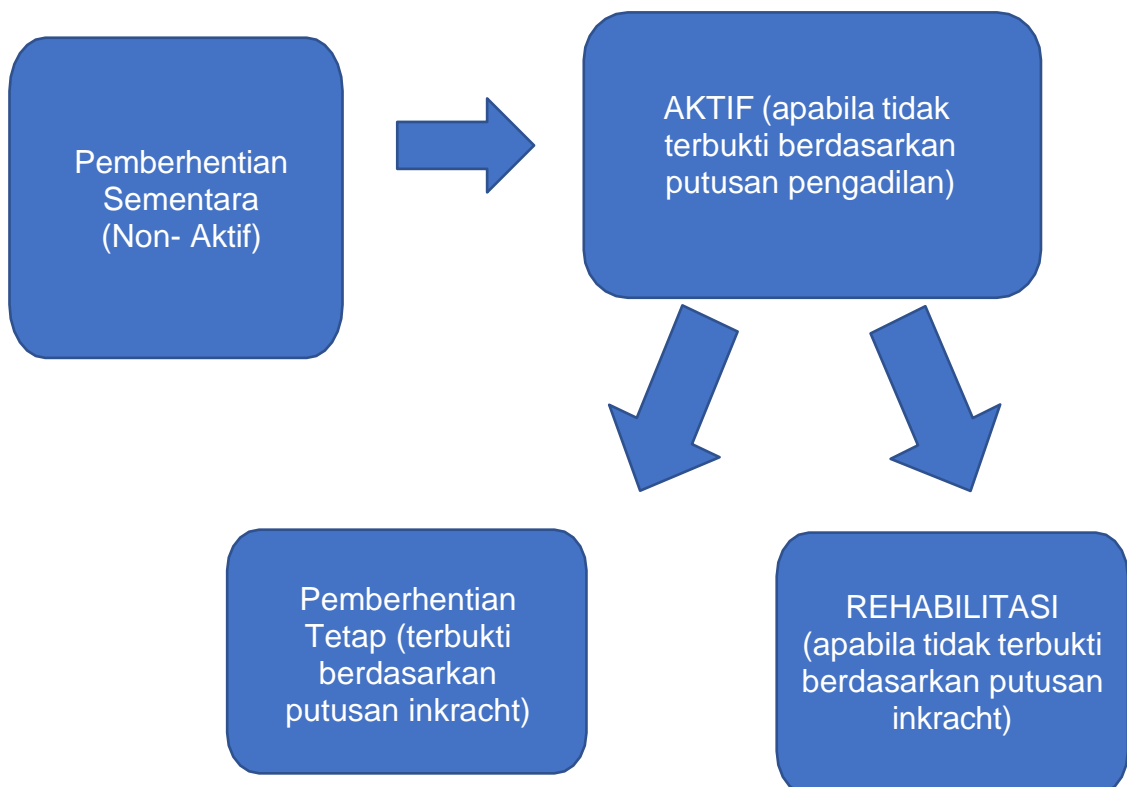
Pemberhentian Sementara (Non- Aktif)

AKTIF (apabila tidak terbukti berdasarkan putusan pengadilan)

Pemberhentian Tetap (terbukti berdasarkan putusan inkracht)

REHABILITASI (apabila tidak terbukti berdasarkan putusan inkracht)